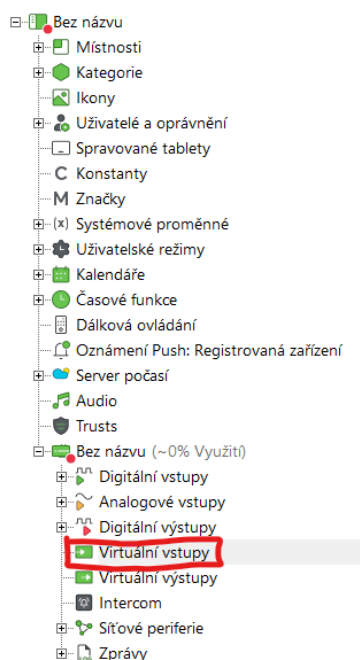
Bez názvu
Místnosti
Kategorie
Ikony
Uživatelé a oprávnění
Spravované tablety
Konstanty
Značky
Systémové proměnné
Uživatelské režimy
Kalendáře
Časové funkce
Dálková ovládání
Oznámení Push: Registrovaná zařízení
Server počasí
Audio
Trusts
Bez názvu (~0% Využití)
Digitální vstupy
Analogové vstupy
Digitální výstupy
Virtuální vstupy
Virtuální výstupy
Intercom
Síťové periferie
Zprávy